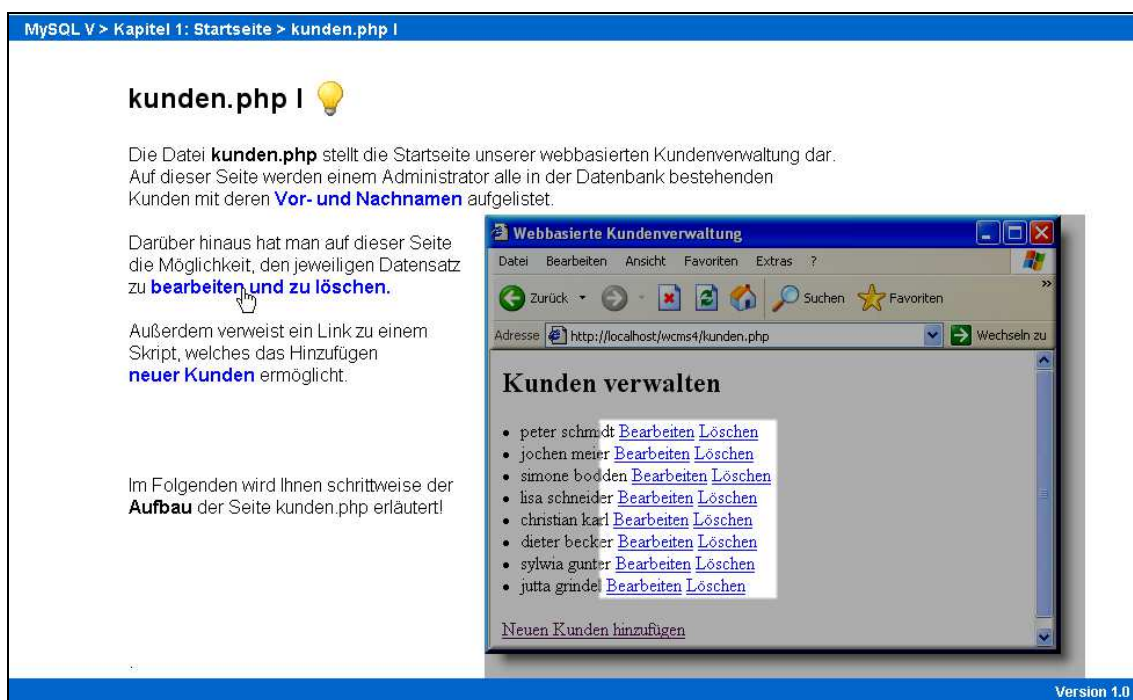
MySQL V > Kapitel 1: Startseite > kunden.php I

kunden.php I

Die Datei **kunden.php** stellt die Startseite unserer webbasierten Kundenverwaltung dar. Auf dieser Seite werden einem Administrator alle in der Datenbank bestehenden Kunden mit deren Vor- und Nachnamen aufgelistet.

Darüber hinaus hat man auf dieser Seite die Möglichkeit, den jeweiligen Datensatz zu bearbeiten und zu löschen.

Außerdem verweist ein Link zu einem Skript, welches das Hinzufügen neuer Kunden ermöglicht.

Im Folgenden wird Ihnen schrittweise der **Aufbau** der Seite kunden.php erläutert!

Webbasierte Kundenverwaltung

Datei Bearbeiten Ansicht Favoriten Extras ?

Zurück Suchen Favoriten

Adresse http://localhost/wcms4/kunden.php Wechseln zu

Kunden verwalten

- peter schmidt Bearbeiten Löschen
- jochen meier Bearbeiten Löschen
- simone bodden Bearbeiten Löschen
- lisa schneider Bearbeiten Löschen
- christian karl Bearbeiten Löschen
- dieter becker Bearbeiten Löschen
- sylwia gunter Bearbeiten Löschen
- jutta grindel Bearbeiten Löschen

Neuen Kunden hinzufügen

Version 1.0